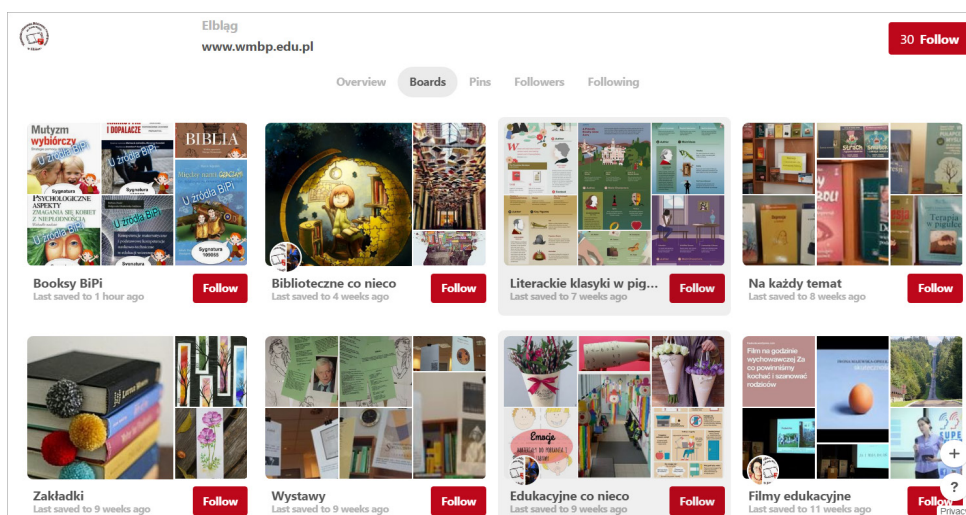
Elbląg
www.wmbp.edu.pl

30 Follow

Overview Boards Pins Followers Following

Mutyzm wybiórczy
U źródła BiPi
Psychologiczne aspekty
BIBLIA
Sygnatura

Booksy BiPi
Last saved to 1 hour ago
Follow

Biblioteczne co nieco
Last saved to 4 weeks ago
Follow

Literackie klasyki w pig...
Last saved to 7 weeks ago
Follow

Na każdy temat
Last saved to 8 weeks ago
Follow

Zakładki
Last saved to 9 weeks ago
Follow

Wystawy
Last saved to 9 weeks ago
Follow

Emocje
Edukacyjne co nieco
Last saved to 9 weeks ago
Follow

Film na godzinie wychowawczej. Za co powinniśmy kochać i szanować rodziców
Filmy edukacyjne
Last saved to 11 weeks ago
Follow

+
?
Privacy